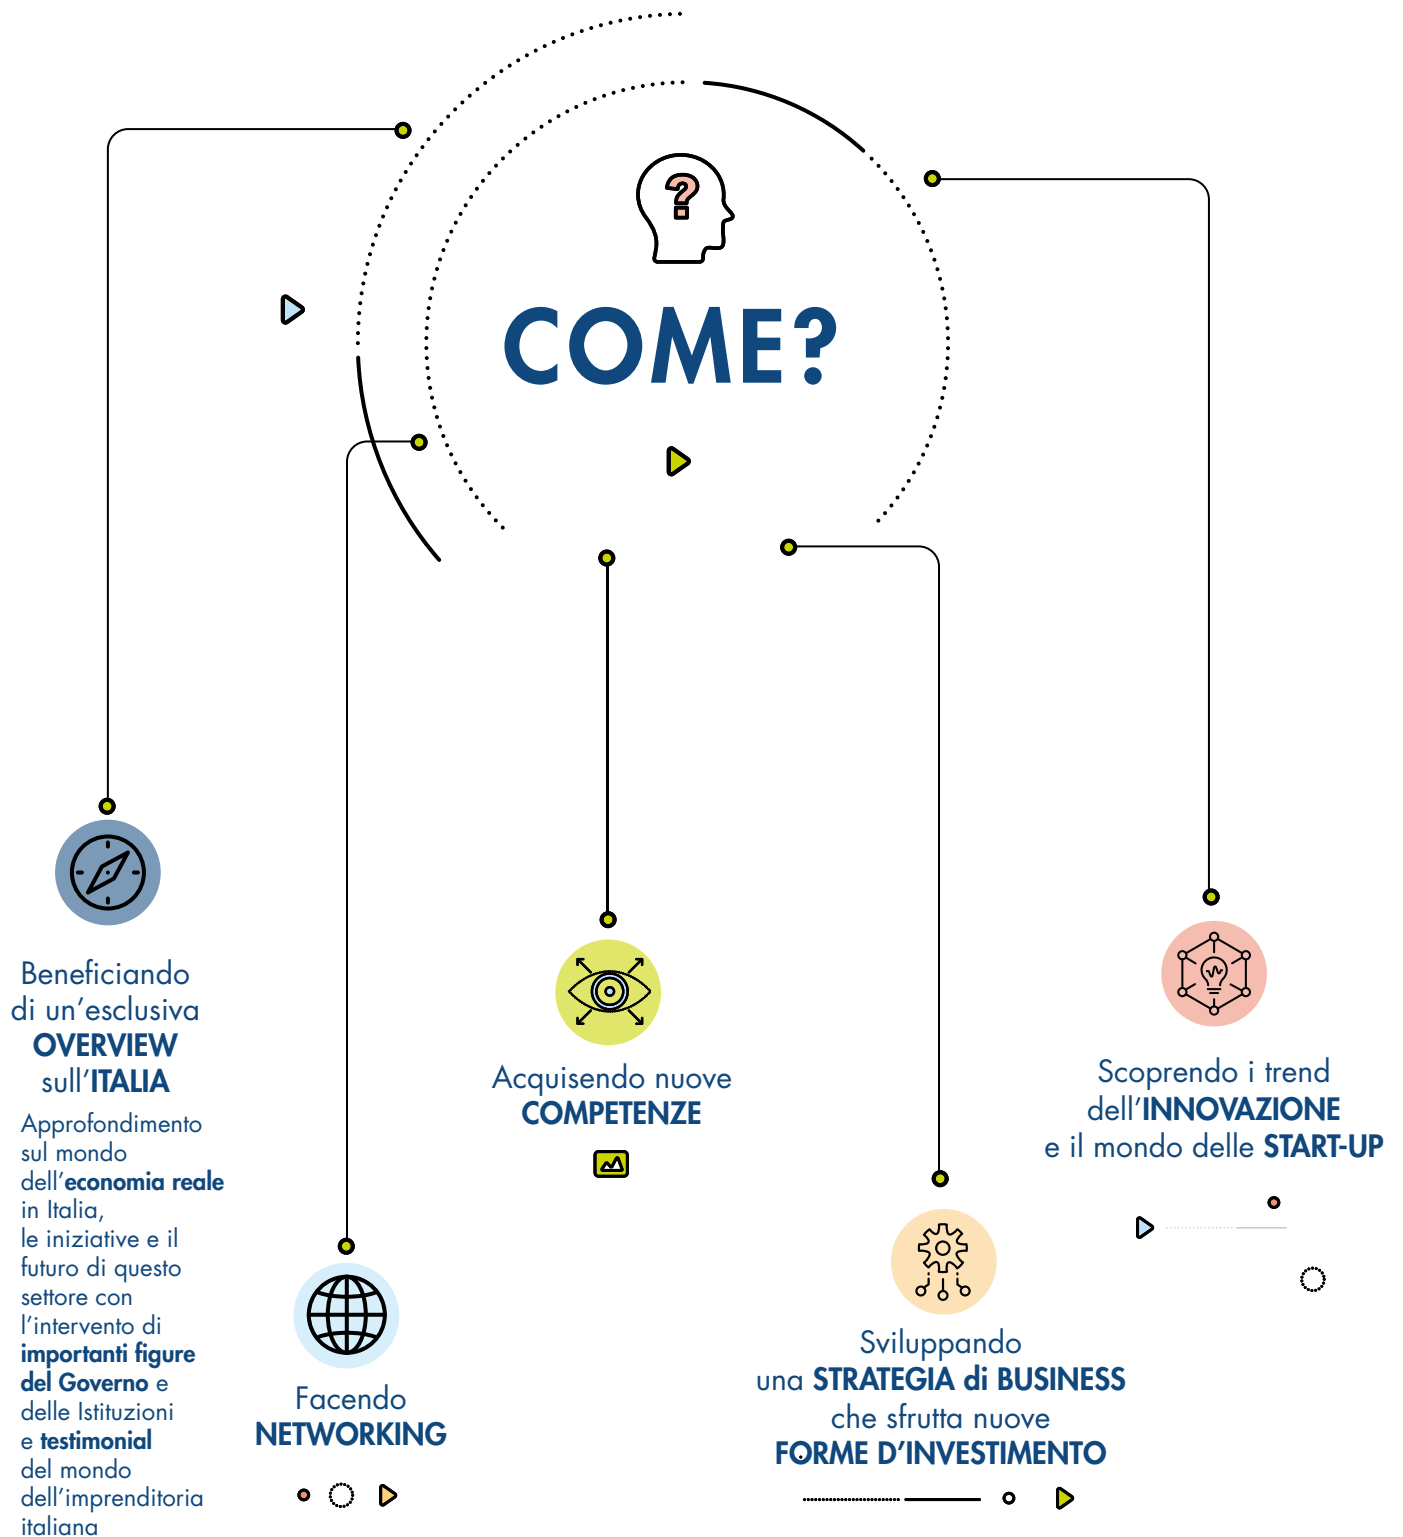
COME?

Beneficiando di un'esclusiva OVERVIEW sull'ITALIA

Approfondimento sul mondo dell'economia reale in Italia, le iniziative e il futuro di questo settore con l'intervento di importanti figure del Governo e delle Istituzioni e testimonial del mondo dell'imprenditoria italiana

Facendo NETWORKING

Acquisendo nuove COMPETENZE

Sviluppando una STRATEGIA di BUSINESS che sfrutta nuove FORME D'INVESTIMENTO

Scoprendo i trend dell'INNOVAZIONE e il mondo delle START-UP